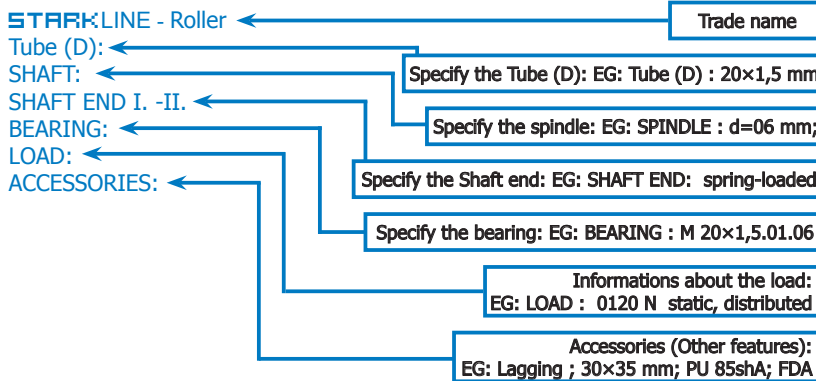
STARKLINE - Roller
Tube (D):
SHAFT:
SHAFT END I. -II.
BEARING:
LOAD:
ACCESSORIES:

Trade name

Specify the Tube (D): EG: Tube (D) : 20×1,5 mm

Specify the spindle: EG: SPINDLE : d=06 mm;

Specify the Shaft end: EG: SHAFT END: spring-loaded

Specify the bearing: EG: BEARING : M 20×1,5.01.06

Informations about the load:
EG: LOAD : 0120 N static, distributed

Accessories (Other features):
EG: Lagging ; 30×35 mm; PU 85shA; FDA